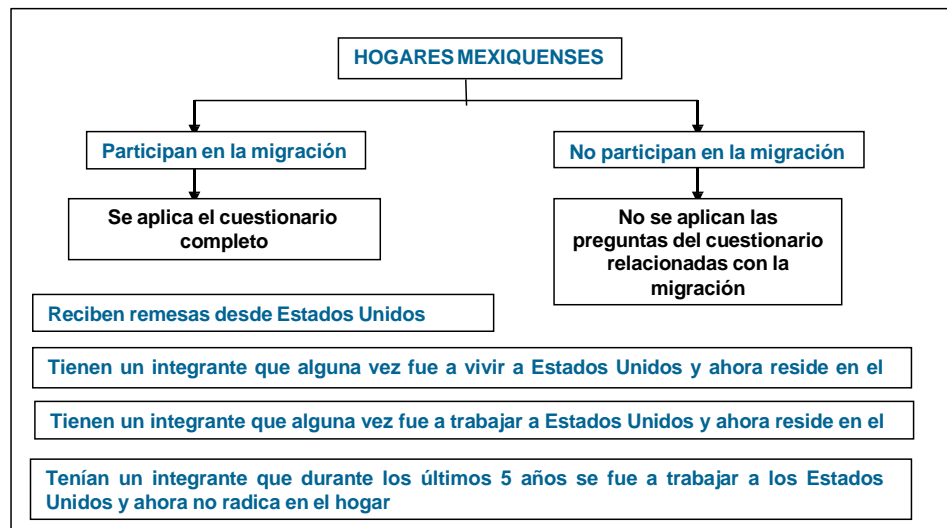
HOGARES MEXIQUENSES

Participan en la migración

No participan en la migración

Se aplica el cuestionario completo

No se aplican las preguntas del cuestionario relacionadas con la migración

Reciben remesas desde Estados Unidos

Tienen un integrante que alguna vez fue a vivir a Estados Unidos y ahora reside en el

Tienen un integrante que alguna vez fue a trabajar a Estados Unidos y ahora reside en el

Tenían un integrante que durante los últimos 5 años se fue a trabajar a los Estados Unidos y ahora no radica en el hogar